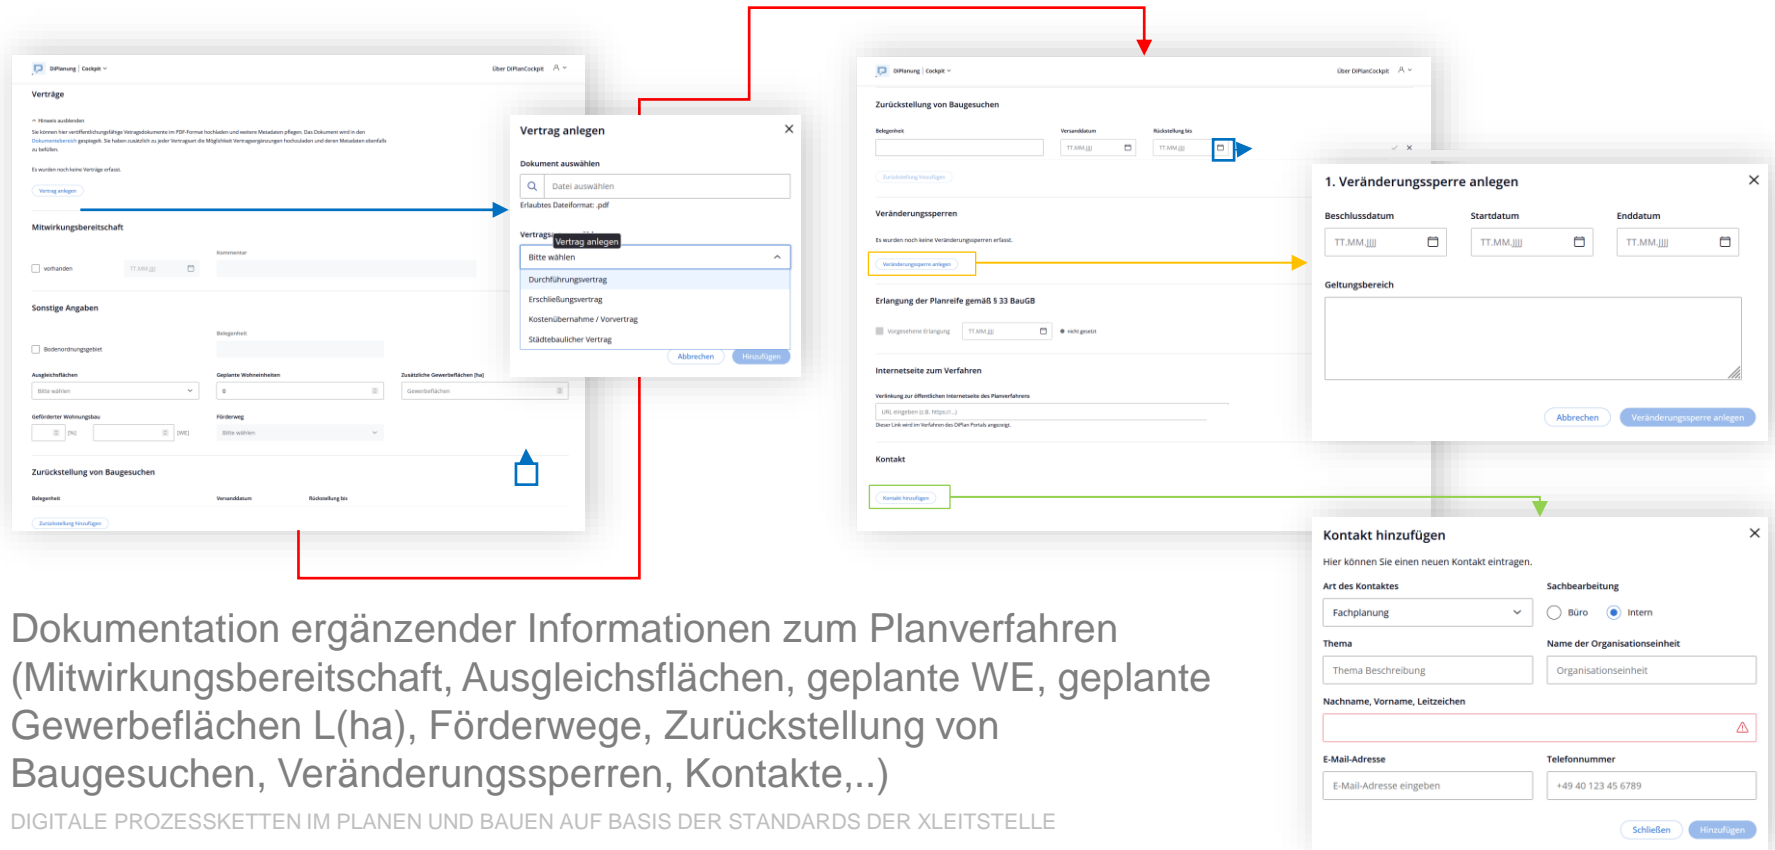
DiPlanung | Cockpit

Über DiPlanCockpit

Verträge

Hinweis ausblenden

Sie können hier veröffentlichungsfähige Vertragsdokumente im PDF-Format hochladen und weitere Metadaten pflegen. Das Dokument wird in den Dokumentenbereich gespiegelt. Sie haben zusätzlich zu jeder Vertragsart die Möglichkeit Vertragsergänzungen hochzuladen und deren Metadaten ebenfalls zu befüllen.

Es wurden noch keine Verträge erfasst.

Vertrag anlegen

Mitwirkungsbereitschaft

Kommentar

vorhanden

TT.MM.JJJJ

Sonstige Angaben

Belegenheit

Bodenordnungsgebiet

Ausgleichsflächen

Bitte wählen

Geplante Wohneinheiten

0

Zusätzliche Gewerbeflächen [ha]

Gewerbeflächen

Geförderter Wohnungsbau

[%]

[WE]

Förderweg

Bitte wählen

Zurückstellung von Baugesuchen

Belegenheit

Versanddatum

Rückstellung bis

Zurückstellung hinzufügen

Vertrag anlegen

Dokument auswählen

Datei auswählen

Erlaubtes Dateiformat: .pdf

Vertrags

Vertrag anlegen

Bitte wählen

Durchführungsvertrag

Erschließungsvertrag

Kostenübernahme / Vorvertrag

Städtebaulicher Vertrag

Abbrechen

Hinzufügen

DiPlanung | Cockpit

Über DiPlanCockpit

Zurückstellung von Baugesuchen

Belegenheit

Versanddatum

Rückstellung bis

TT.MM.JJJJ

TT.MM.JJJJ

Zurückstellung hinzufügen

Veränderungssperren

Es wurden noch keine Veränderungssperren erfasst.

Veränderungssperre anlegen

Erlangung der Planreife gemäß § 33 BauGB

Vorgesehene Erlangung

TT.MM.JJJJ

nicht gesetzt

Internetseite zum Verfahren

Verlinkung zur öffentlichen Internetseite des Planverfahrens

URL eingeben (z.B. https://...)

Dieser Link wird im Verfahren des DiPlan Portals angezeigt.

Kontakt

Kontakt hinzufügen

1. Veränderungssperre anlegen

Beschlussdatum

TT.MM.JJJJ

Startdatum

TT.MM.JJJJ

Enddatum

TT.MM.JJJJ

Geltungsbereich

Abbrechen

Veränderungssperre anlegen

Kontakt hinzufügen

Hier können Sie einen neuen Kontakt eintragen.

Art des Kontaktes

Fachplanung

Sachbearbeitung

Büro

Intern

Thema

Thema Beschreibung

Name der Organisationseinheit

Organisationseinheit

Nachname, Vorname, Leitzeichen

E-Mail-Adresse

E-Mail-Adresse eingeben

Telefonnummer

+49 40 123 45 6789

Schließen

Hinzufügen

Dokumentation ergänzender Informationen zum Planverfahren (Mitwirkungsbereitschaft, Ausgleichsflächen, geplante WE, geplante Gewerbeflächen L(ha), Förderwege, Zurückstellung von Baugesuchen, Veränderungssperren, Kontakte,..)

DIGITALE PROZESSKETTEN IM PLANEN UND BAUEN AUF BASIS DER STANDARDS DER XLEITSTELLE